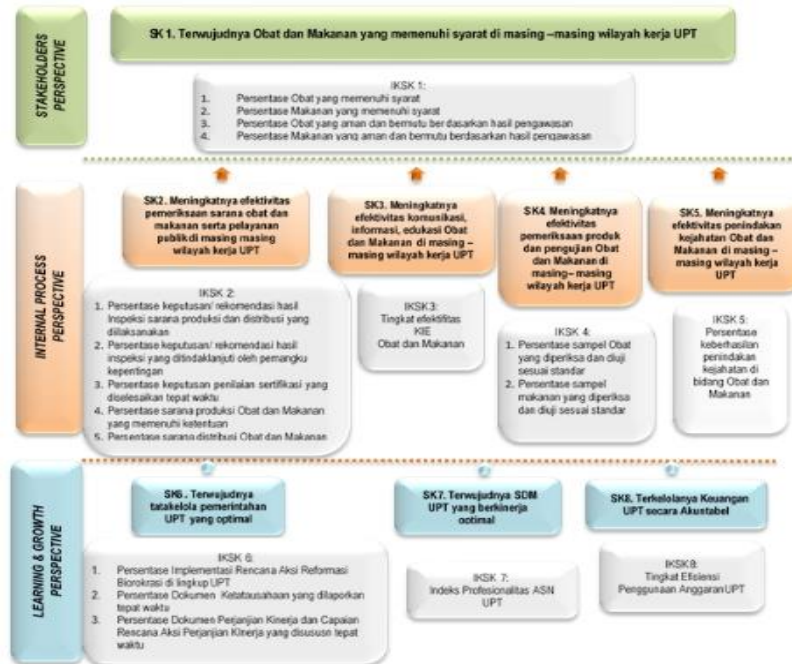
STAKEHOLDERS PERSPECTIVE

SK 1. Terwujudnya Obat dan Makanan yang memenuhi syarat di masing –masing wilayah kerja UPT

IKSK 1:
1. Persentase Obat yang memenuhi syarat
2. Persentase Makanan yang memenuhi syarat
3. Persentase Obat yang aman dan bermutu berdasarkan hasil pengawasan
4. Persentase Makanan yang aman dan bermutu berdasarkan hasil pengawasan

INTERNAL PROCESS PERSPECTIVE

SK2. Meningkatnya efektivitas pemeriksaan sarana obat dan makanan serta pelayanan publik di masing masing wilayah kerja UPT

SK3. Meningkatnya efektivitas komunikasi, informasi, edukasi Obat dan Makanan di masing – masing wilayah kerja UPT

SK4. Meningkatnya efektivitas pemeriksaan produk dan pengujian Obat dan Makanan di masing– masing wilayah kerja UPT

SK5. Meningkatnya efektivitas penindakan kejahatan Obat das Makanan di masing – masing wilayah kerja UPT

IKSK 2:
1. Persentase keputusan/ rekomendasi hasil Inspeksi sarana produksi dan distribusi yang dilaksanakan
2. Persentase keputusan/ rekomendasi hasil inspeksi yang ditindaklanjuti oleh pemangku kepentingan
3. Persentase keputusan penilaian sertifikasi yang diselesaikan tepat waktu
4. Persentase sarana produksi Obat dan Makanan yang memenuhi ketentuan
5. Persentase sarana distribusi Obat dan Makanan

IKSK 3:
Tingkat efektifitas KIE
Obat dan Makanan

IKSK 4:
1. Persentase sampel Obat yang diperiksa dan diuji sesuai standar
2. Persentase sampel makanan yang diperiksa dan diuji sesuai standar

IKSK 5:
Persentase keberhasilan penindakan kejahatan di bidang Obat dan Makanan

LEARNING & GROWTH PERSPECTIVE

SK6. Terwujudnya tatakelola pemerintahan UPT yang optimal

SK7. Terwujudnya SDM UPT yang berkinerja optimal

SK8. Terkelolanya Keuangan UPT secara Akuntabel

IKSK 6:
1. Persentase Implementasi Rencana Aksi Reformasi Biorokrasi di lingkup UPT
2. Persentase Dokumen Ketatausahaan yang dilaporkan tepat waktu
3. Persentase Dokumen Perjanjian Kinerja dan Capaian Rencana Aksi Perjanjian Kinerja yang disusun tepat waktu

IKSK 7:
Indeks Profesionalitas ASN UPT

IKSK8:
Tingkat Efisiensi Penggunaan Anggaran UPT